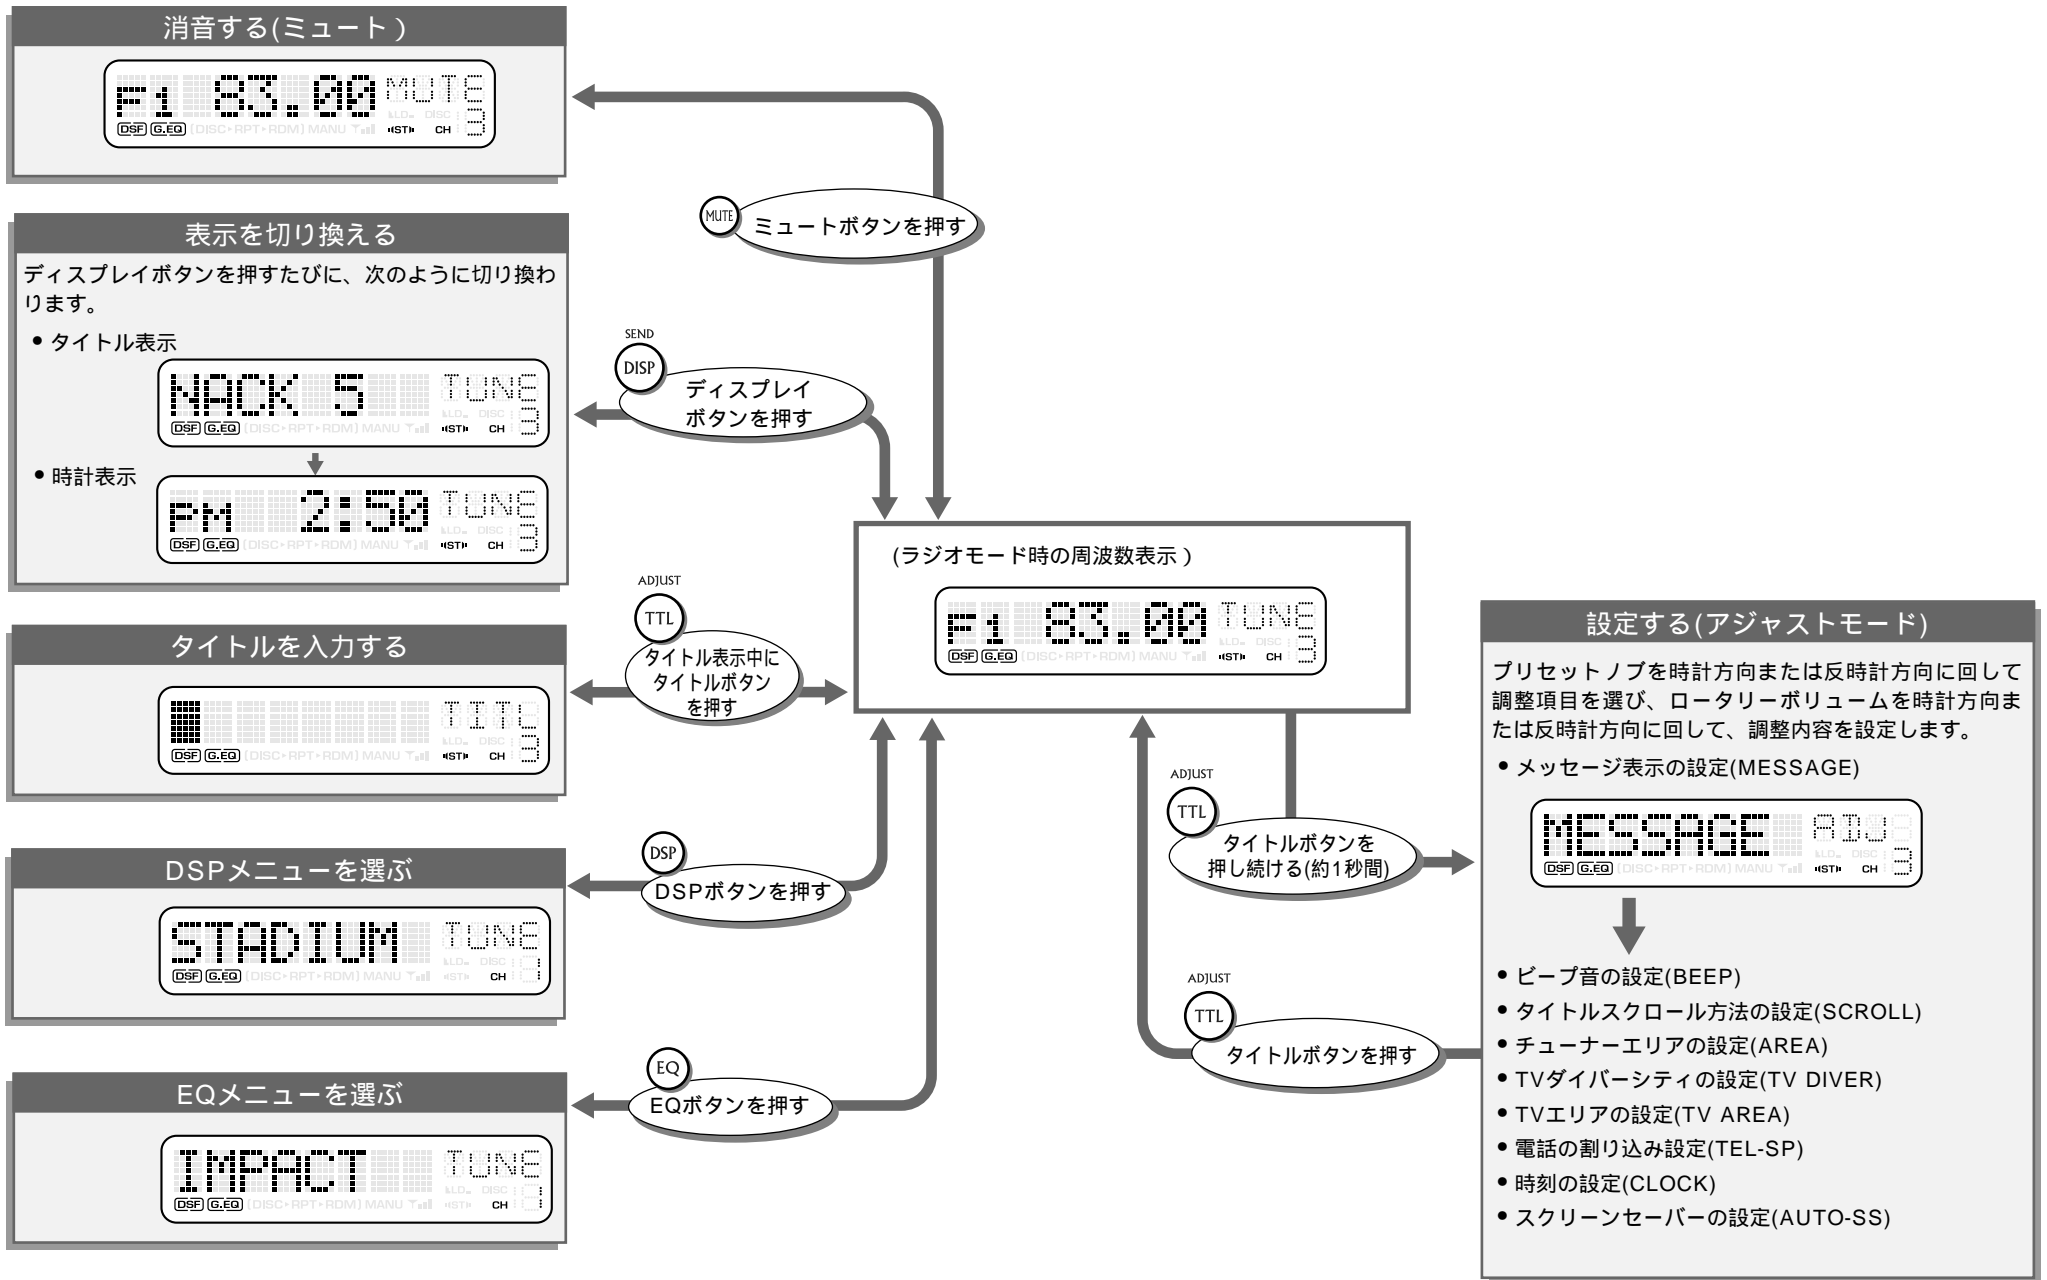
消音する(ミュート)

F1 83.00 MUTE 3
DSP G.EQ DISC RPT RDM MANU ST CH

MUTE ミュートボタンを押す

表示を切り換える

ディスプレイボタンを押すたびに、次のように切り換わります。

• タイトル表示

NACK 5 TUNE 3
DSP G.EQ DISC RPT RDM MANU ST CH

• 時計表示

PM 2:50 TUNE 3
DSP G.EQ DISC RPT RDM MANU ST CH

SEND
DISP ディスプレイボタンを押す

(ラジオモード時の周波数表示)

F1 83.00 TUNE 3
DSP G.EQ DISC RPT RDM MANU ST CH

ADJUST
TTL タイトル表示中にタイトルボタンを押す

タイトルを入力する

TITL 3
DSP G.EQ DISC RPT RDM MANU ST CH

DSP DSPボタンを押す

DSPメニューを選ぶ

STADIUM TUNE 1
DSP G.EQ DISC RPT RDM MANU ST CH

EQ EQボタンを押す

EQメニューを選ぶ

IMPACT TUNE 1
DSP G.EQ DISC RPT RDM MANU ST CH

ADJUST
TTL タイトルボタンを押し続ける(約1秒間)

ADJUST
TTL タイトルボタンを押す

設定する(アジャストモード)

プリセットノブを時計方向または反時計方向に回して調整項目を選び、ロータリーボリュームを時計方向または反時計方向に回して、調整内容を設定します。

• メッセージ表示の設定(MESSAGE)

MESSAGE ADJ 3
DSP G.EQ DISC RPT RDM MANU ST CH

• ビープ音の設定(BEEP)
• タイトルスクロール方法の設定(SCROLL)
• チューナーエリアの設定(AREA)
• TVダイバーシティの設定(TV DIVER)
• TVエリアの設定(TV AREA)
• 電話の割り込み設定(TEL-SP)
• 時刻の設定(CLOCK)
• スクリーンセーバーの設定(AUTO-SS)